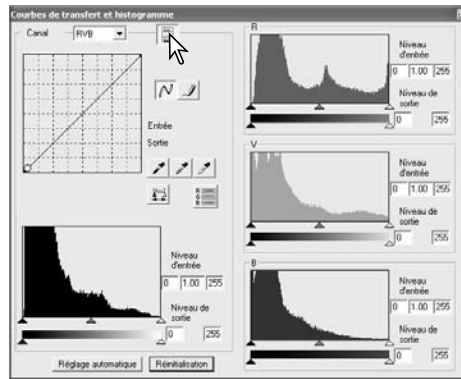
Courbes de transfert et histogramme

Canal RVB

Entrée

Sortie

Niveau d'entrée
0 1.00 255

Niveau de sortie
0 255

Réglage automatique

Réinitialisation

R

Niveau d'entrée
0 1.00 255

Niveau de sortie
0 255

V

Niveau d'entrée
0 1.00 255

Niveau de sortie
0 255

B

Niveau d'entrée
0 1.00 255

Niveau de sortie
0 255